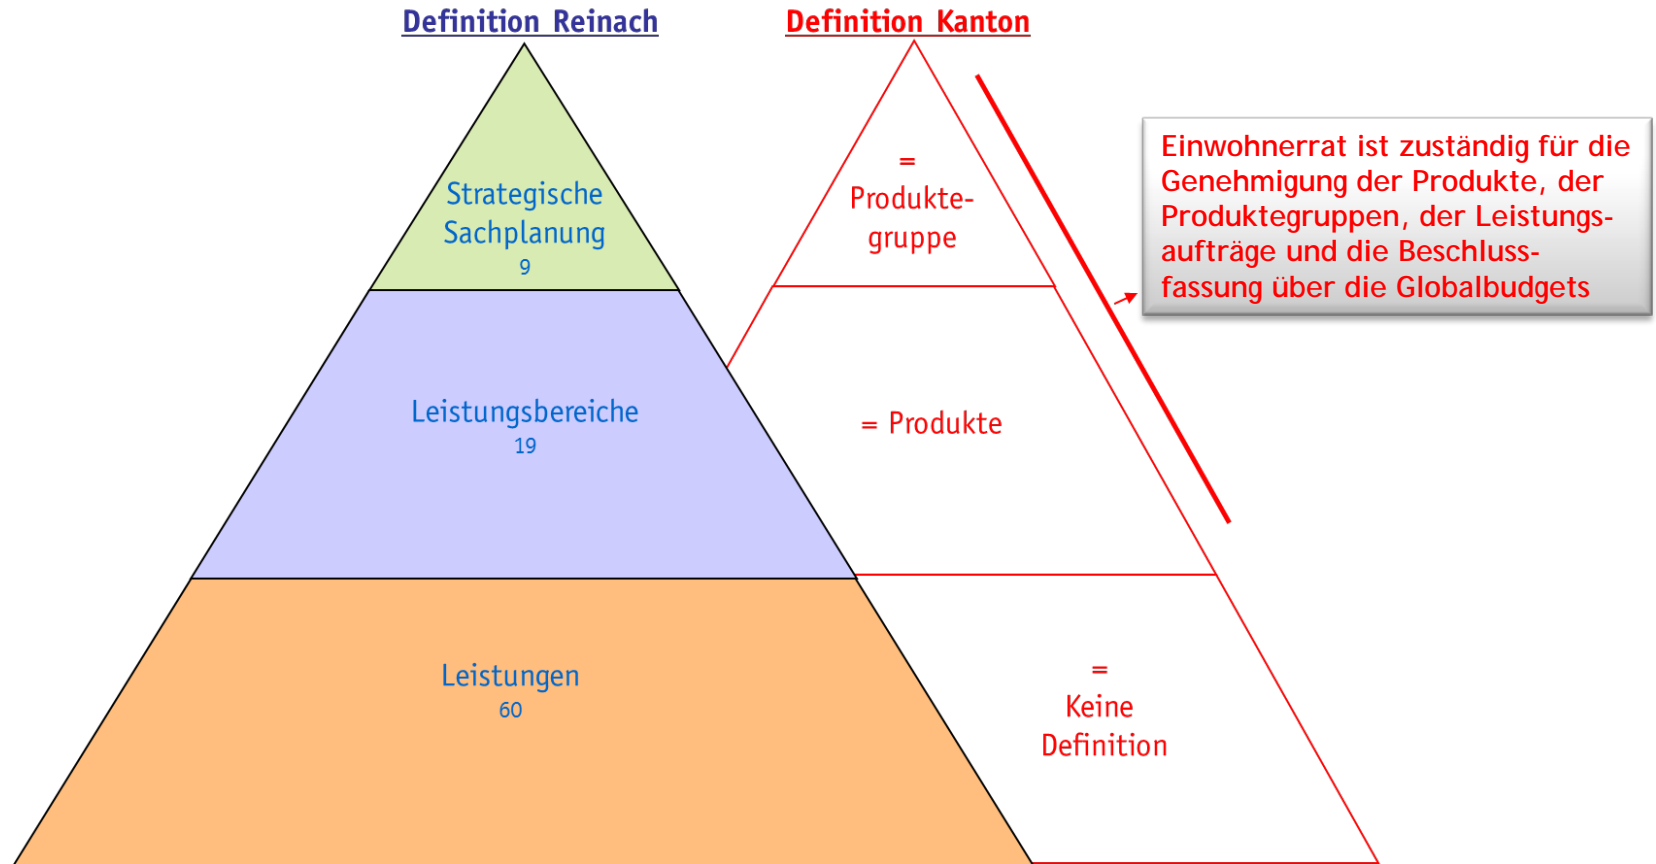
Definition Reinach

Definition Kanton

Strategische Sachplanung
9

Leistungsbereiche
19

Leistungen
60

=
Produktegruppe

= Produkte

=
Keine Definition

Einwohnerrat ist zuständig für die Genehmigung der Produkte, der Produktegruppen, der Leistungsaufträge und die Beschlussfassung über die Globalbudgets